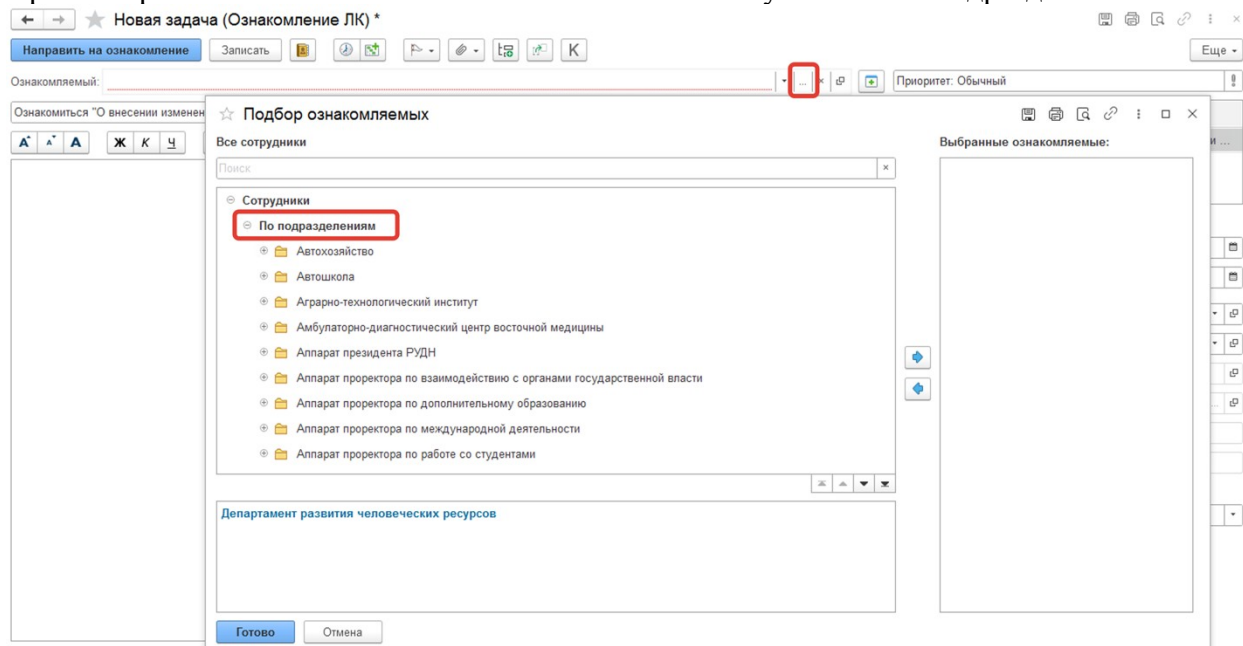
Новая задача (Ознакомление ЛК) *

Направить на ознакомление
Записать
К
Еще

Ознакомляемый:
...
Приоритет: Обычный

Ознакомиться "О внесении изменен

Подбор ознакомляемых

Все сотрудники
Поиск
Выбранные ознакомляемые:

Сотрудники
По подразделениям
Автохозяйство
Автошкола
Аграрно-технологический институт
Амбулаторно-диагностический центр восточной медицины
Аппарат президента РУДН
Аппарат проректора по взаимодействию с органами государственной власти
Аппарат проректора по дополнительному образованию
Аппарат проректора по международной деятельности
Аппарат проректора по работе со студентами

Департамент развития человеческих ресурсов

Готово
Отмена